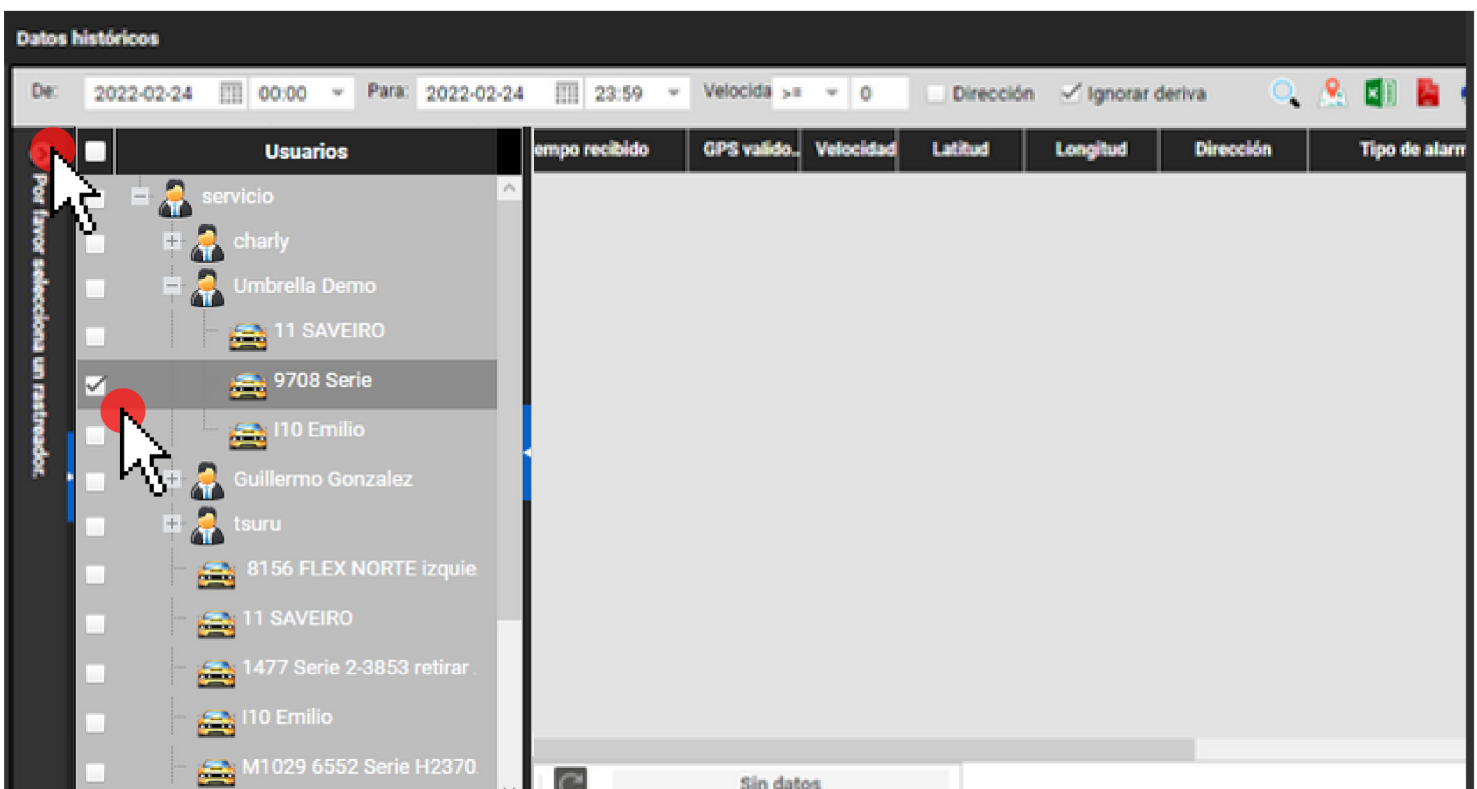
Datos históricos

De: 2022-02-24 00:00 Para: 2022-02-24 23:59 Velocida >= 0 Dirección ✓ Ignorar deriva

Por favor selecciona un rastreador.

Usuarios

servicio
charly
Umbrella Demo
11 SAVEIRO
9708 Serie
I10 Emilio
Guillermo Gonzalez
tsuru
8156 FLEX NORTE izquie
11 SAVEIRO
1477 Serie 2-3853 retirar
I10 Emilio
M1029 6552 Serie H2370

| empo recibido | GPS valido.. | Velocidad | Latitud | Longitud | Dirección | Tipo de alarm |
|---|---|---|---|---|---|---|

Sin datos